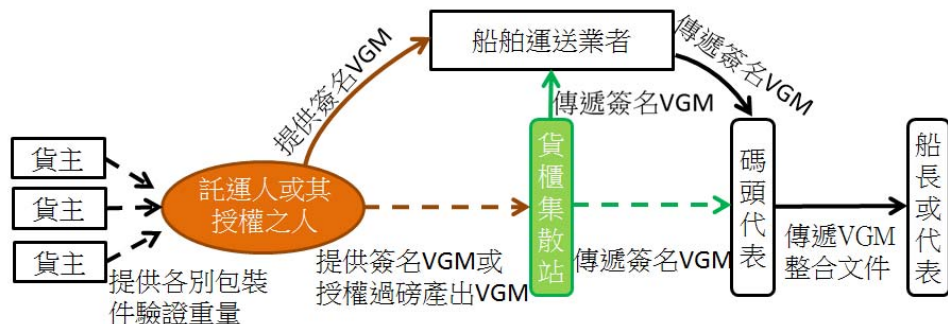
船舶運送業者

提供簽名VGM

傳遞簽名VGM

傳遞簽名VGM

貨主

貨主

貨主

託運人或其授權之人

貨櫃集散站

碼頭代表

船長或代表

提供各別包裝件驗證重量

提供簽名VGM或授權過磅產出VGM

傳遞簽名VGM

傳遞VGM整合文件